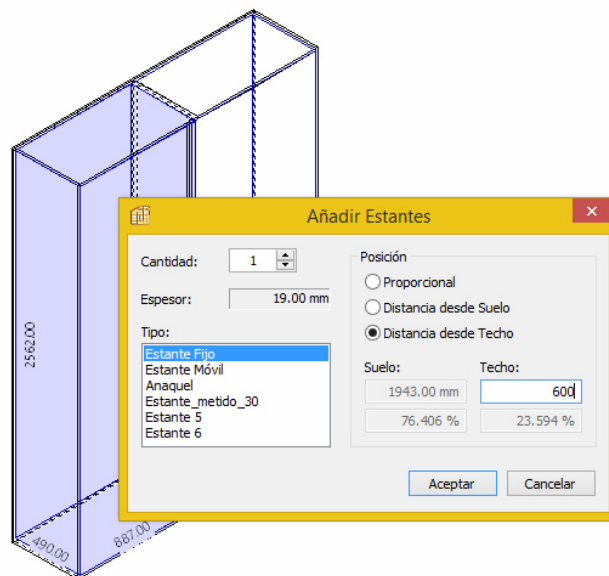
2562.00
490.00
887.00

Añadir Estantes

Cantidad: 1

Espesor: 19.00 mm

Tipo:
Estante Fijo
Estante Móvil
Anaquel
Estante_metido_30
Estante 5
Estante 6

Posición
Proporcional
Distancia desde Suelo
Distancia desde Techo

Suelo:
1943.00 mm
76.406 %

Techo:
600
23.594 %

Aceptar
Cancelar